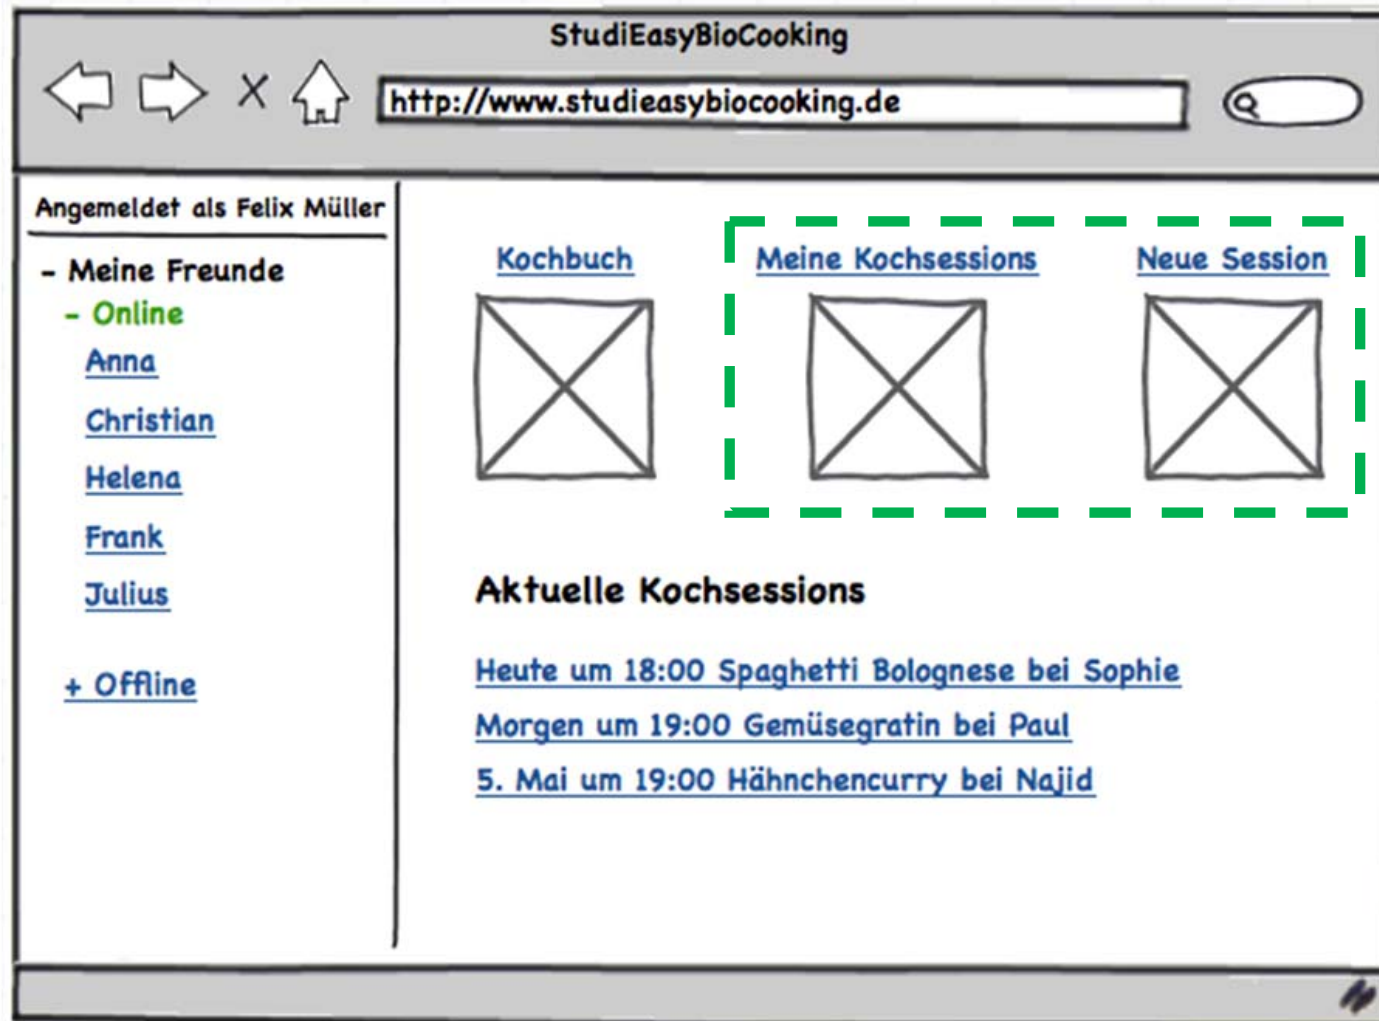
StudiEasyBioCooking

X

http://www.studieasybiocooking.de

Angemeldet als Felix Müller

- Meine Freunde

- Online

Anna

Christian

Helena

Frank

Julius

+ Offline

Kochbuch

Meine Kochsessions

Neue Session

Aktuelle Kochsessions

Heute um 18:00 Spaghetti Bolognese bei Sophie

Morgen um 19:00 Gemüsegratin bei Paul

5. Mai um 19:00 Hähnchencurry bei Najid